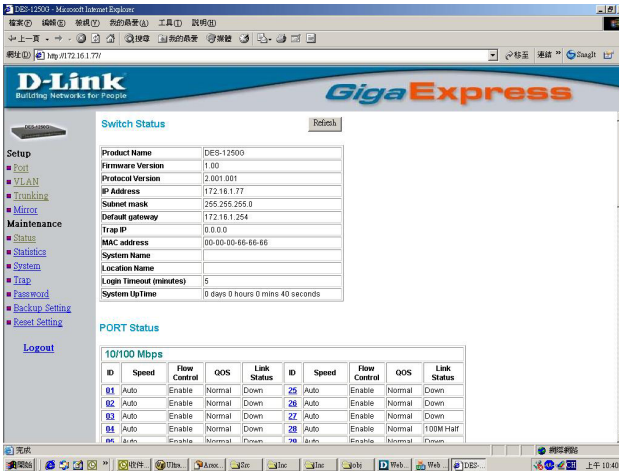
DES-12500 - Microsoft Internet Explorer

檔案(F) 編輯(E) 檢視(V) 我的最愛(A) 工具(T) 說明(H)

上一頁 搜尋 我的最愛 媒體

網址(D) http://172.16.1.77/

移至 連結 SnagIt

D-Link
Building Networks for People

GigaExpress

DES-12500

Setup
Port
VLAN
Trunking
Mirror
Maintenance
Status
Statistics
System
Trap
Password
Backup Setting
Reset Setting

Logout

Switch Status

Refresh

| | |
|---|---|
| Product Name | DES-12500 |
| Firmware Version | 1.00 |
| Protocol Version | 2.001.001 |
| IP Address | 172.16.1.77 |
| Subnet mask | 255.255.255.0 |
| Default gateway | 172.16.1.254 |
| Trap IP | 0.0.0.0 |
| MAC address | 00-00-00-66-66-66 |
| System Name | |
| Location Name | |
| Login Timeout (minutes) | 5 |
| System UpTime | 0 days 0 hours 0 mins 40 seconds |

PORT Status

10/100 Mbps

| ID | Speed | Flow Control | QOS | Link Status | ID | Speed | Flow Control | QOS | Link Status |
|---|---|---|---|---|---|---|---|---|---|
| 01 | Auto | Enable | Normal | Down | 25 | Auto | Enable | Normal | Down |
| 02 | Auto | Enable | Normal | Down | 26 | Auto | Enable | Normal | Down |
| 03 | Auto | Enable | Normal | Down | 27 | Auto | Enable | Normal | Down |
| 04 | Auto | Enable | Normal | Down | 28 | Auto | Enable | Normal | 100M Half |
| 05 | Auto | Enable | Normal | Down | 29 | Auto | Enable | Normal | Down |

完成

網際網路

開始 收件... Ultra... Acce... Src Inc Inc jobj Web... Web ... DES-...

上午 10:40